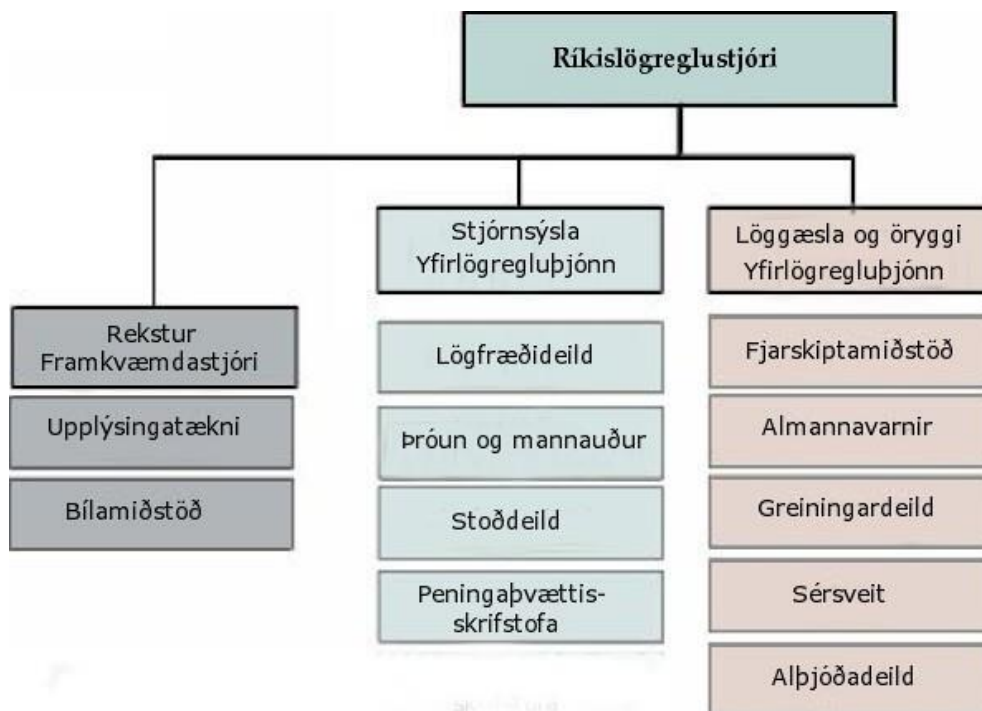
Ríkislögreglustjóri

Rekstur
Framkvæmdastjóri

Upplýsingatækni

Bílamiðstöð

Stjórnsýsla
Yfirlögregluþjónn

Lögfræðideild

Þróun og mannauður

Stoðdeild

Peningaþvættis-skrifstofa

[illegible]

Löggæsla og öryggi
Yfirlögregluþjónn

Fjarskiptamiðstöð

Almannavarnir

Greiningardeild

Sérsveit

Alþjóðadeild